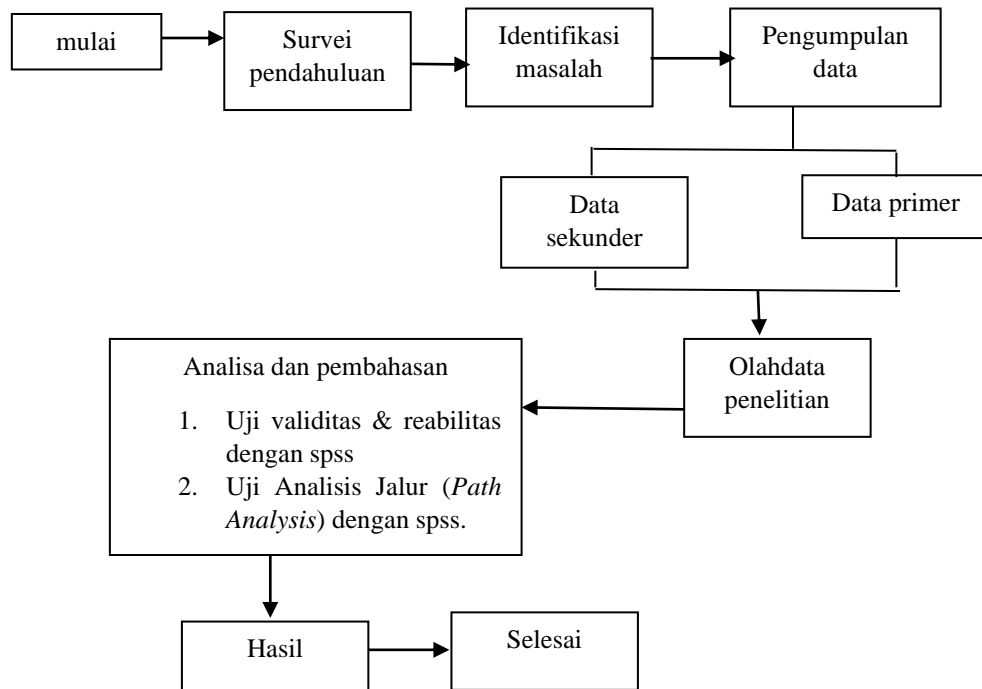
mulai

Survei pendahuluan

Identifikasi masalah

Pengumpulan data

Data sekunder

Data primer

Olahdata penelitian

Analisa dan pembahasan

1. Uji validitas & reabilitas dengan spss
2. Uji Analisis Jalur (*Path Analysis*) dengan spss.

Hasil

Selesai